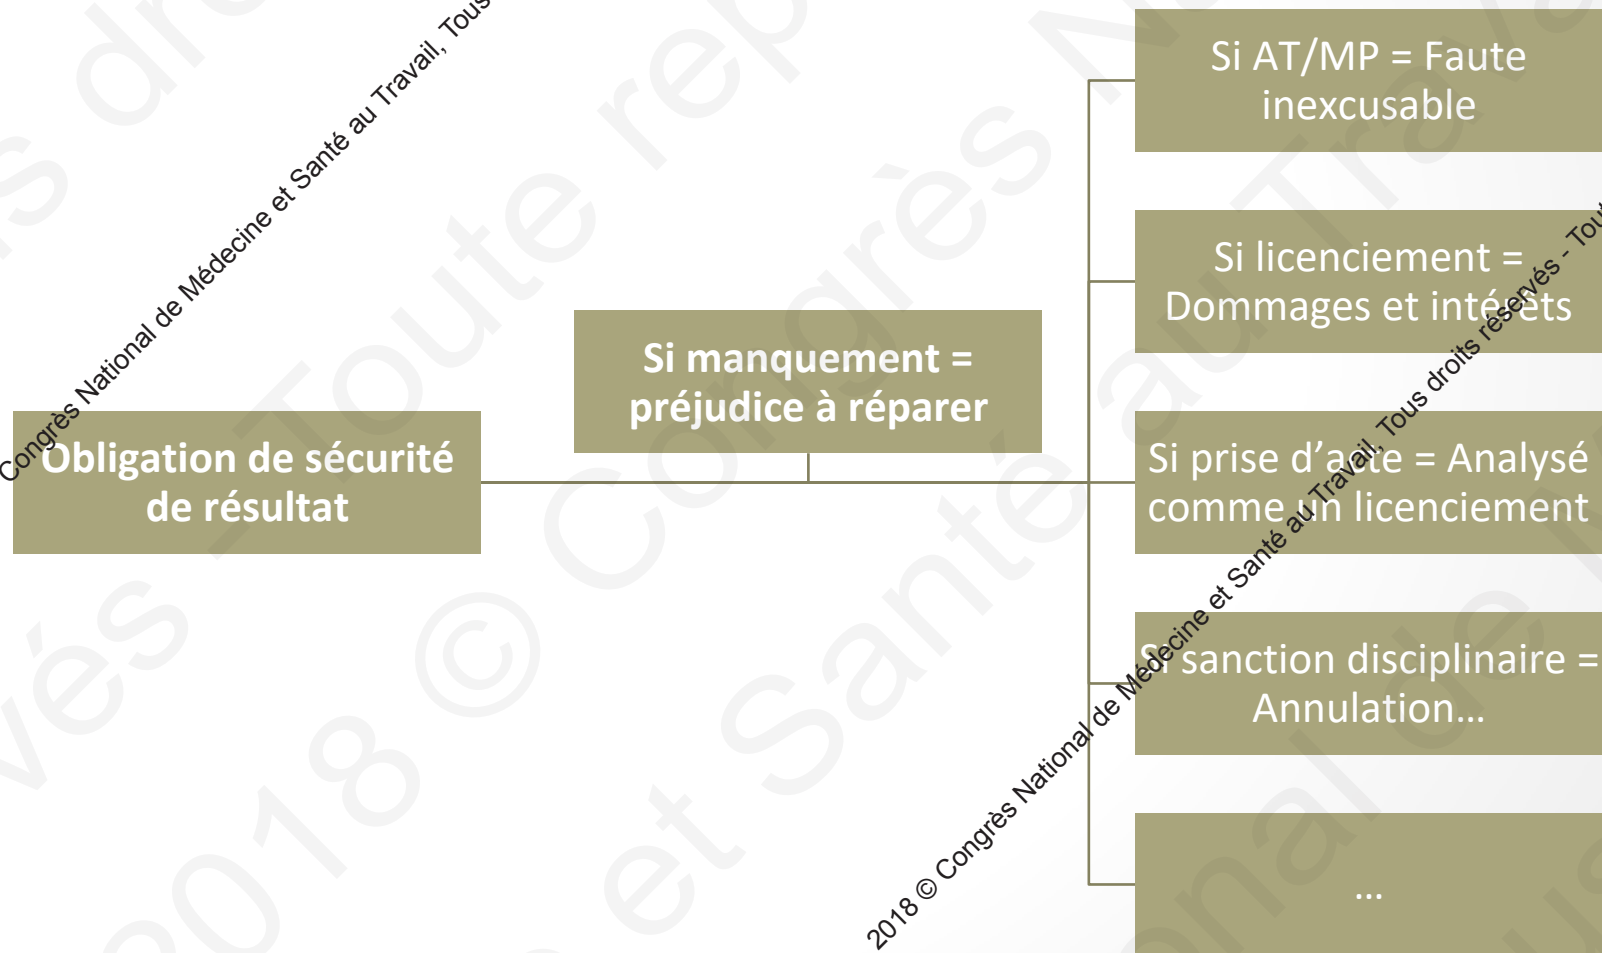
Congrès National de Médecine et Santé au Travail, Tous

Obligation de sécurité de résultat

Si manquement = préjudice à réparer

Si AT/MP = Faute inexcusable

Si licenciement = Dommages et intérêts

Si prise d'acte = Analysé comme un licenciement

Si sanction disciplinaire = Annulation…

…

2018 © Congrès National de Médecine et Santé au Travail, Tous droits réservés - Tou

2018 © Congrès National de Médecine et Santé au Travail, Toute reproduction interdite - Tous droits réservés